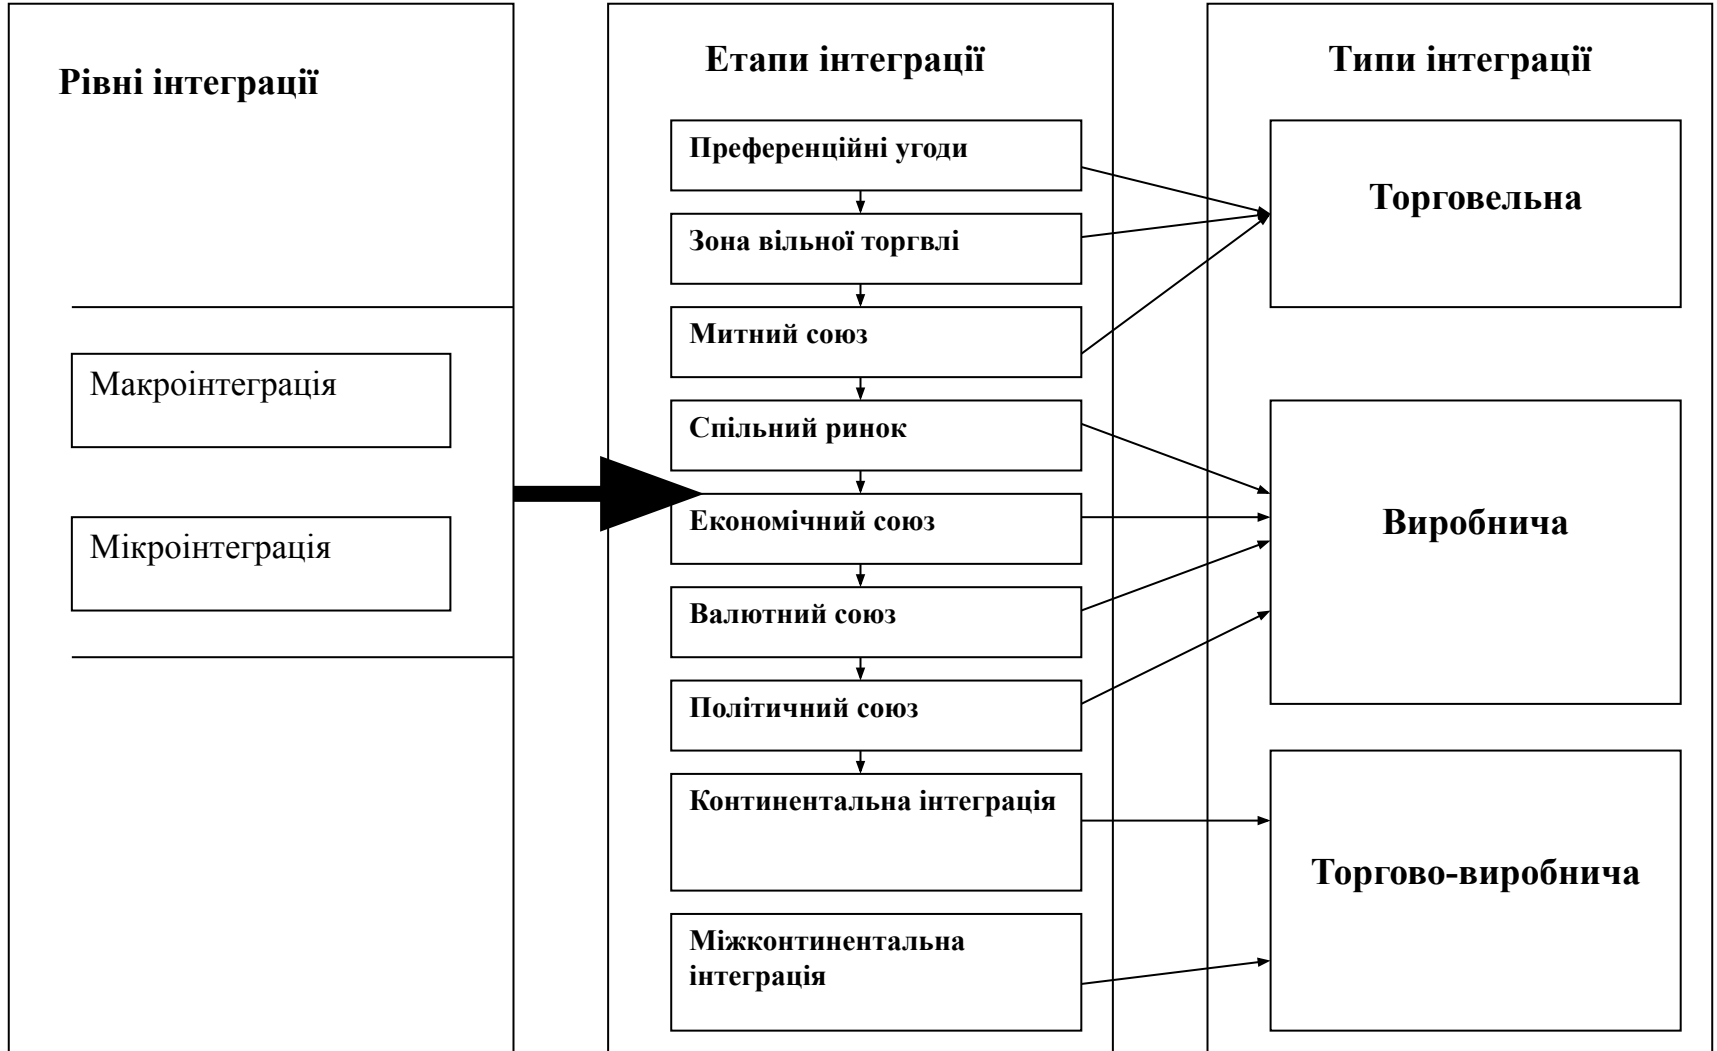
Рівні інтеграції

Макроінтеграція

Мікроінтеграція

Етапи інтеграції

Преференційні угоди

Зона вільної торгвлі

Митний союз

Спільний ринок

Економічний союз

Валютний союз

Політичний союз

Континентальна інтеграція

Міжконтинентальна інтеграція

Типи інтеграції

Торговельна

Виробнича

Торгово-виробнича